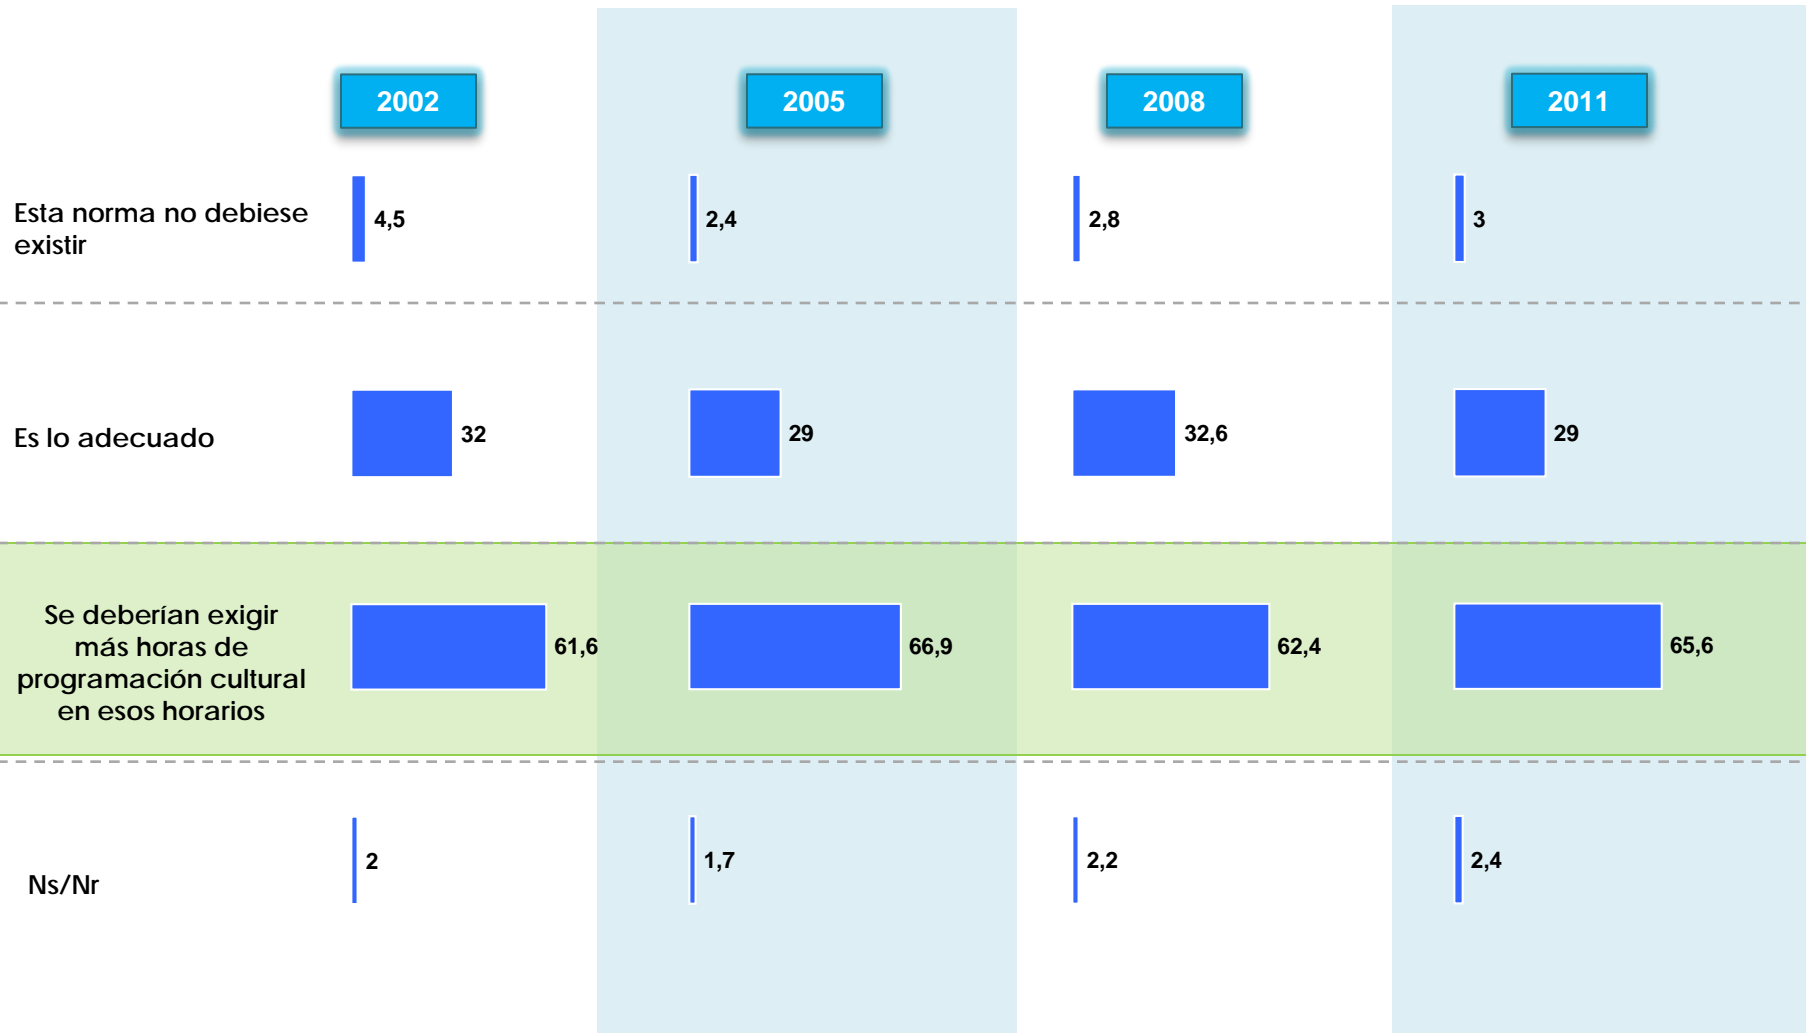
|  | 2002 | 2005 | 2008 | 2011 |
|---|---|---|---|---|
| Esta norma no debiese existir | 4,5 | 2,4 | 2,8 | 3 |
| Es lo adecuado | 32 | 29 | 32,6 | 29 |
| Se deberían exigir más horas de programación cultural en esos horarios | 61,6 | 66,9 | 62,4 | 65,6 |
| Ns/Nr | 2 | 1,7 | 2,2 | 2,4 |